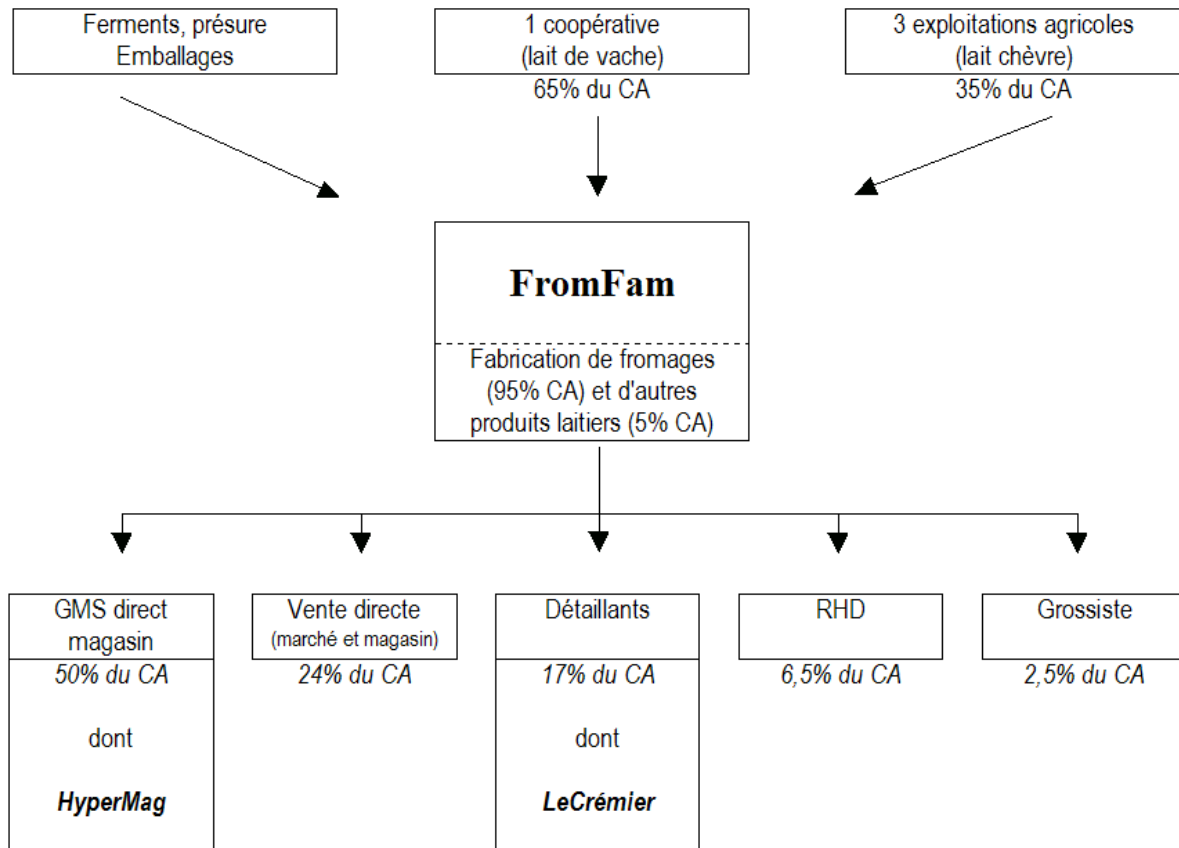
Ferments, présure
Emballages

1 coopérative
(lait de vache)
65% du CA

3 exploitations agricoles
(lait chèvre)
35% du CA

FromFam

Fabrication de fromages (95% CA) et d'autres produits laitiers (5% CA)

GMS direct magasin
50% du CA
dont
HyperMag

Vente directe
(marché et magasin)
24% du CA

Détaillants
17% du CA
dont
LeCrémier

RHD
6,5% du CA

Grossiste
2,5% du CA